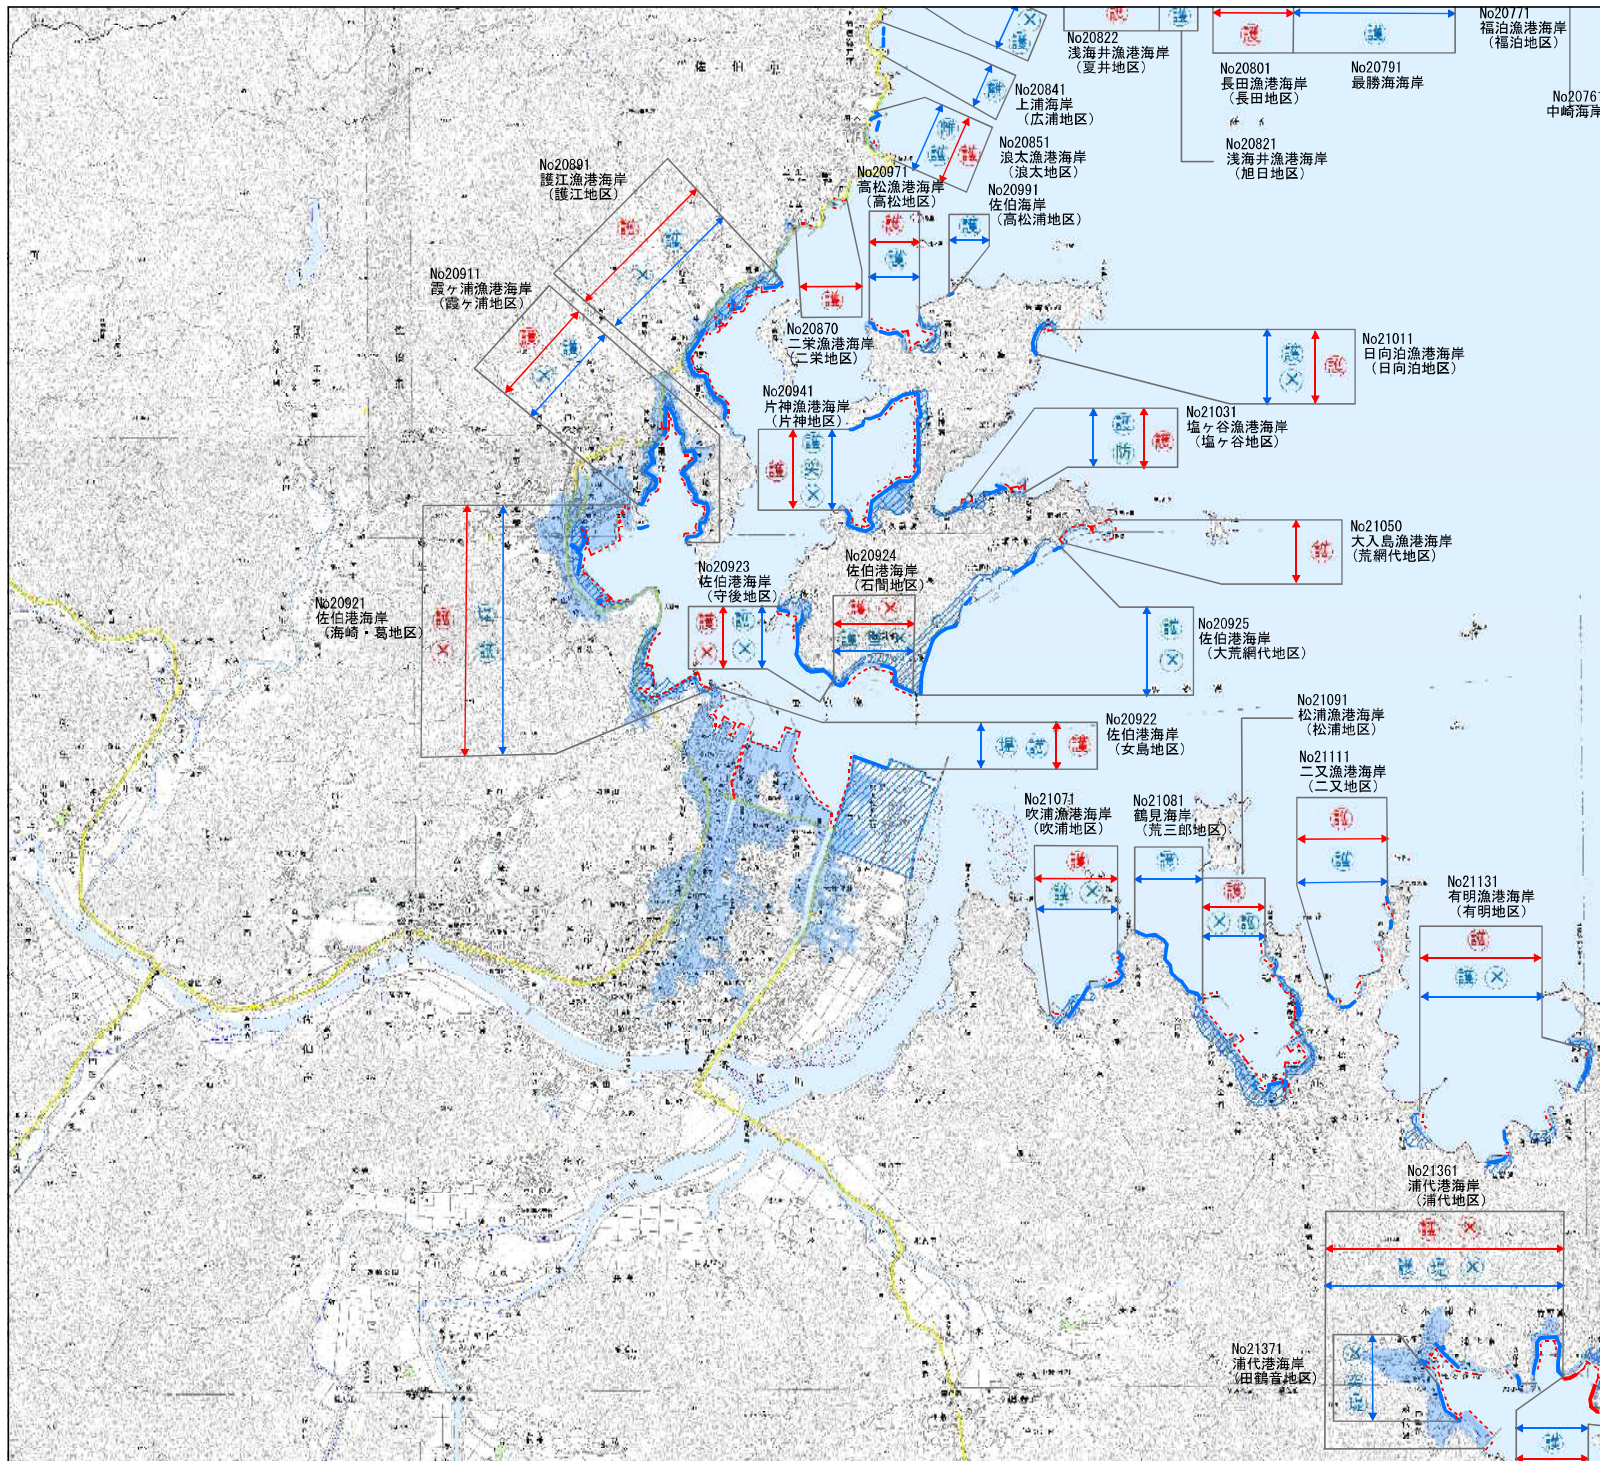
No20771
福泊漁港海岸
（福泊地区）

No20822
浅海井漁港海岸
（夏井地区）

No20801
長田漁港海岸
（長田地区）

No20791
最勝海海岸

No2076
中崎海岸

No20841
上浦海岸
（広浦地区）

No20851
浪太漁港海岸
（浪太地区）

No20821
浅海井漁港海岸
（旭日地区）

No20891
護江漁港海岸
（護江地区）

No20971
高松漁港海岸
（高松地区）

No20991
佐伯海岸
（高松浦地区）

No20911
霞ヶ浦漁港海岸
（霞ヶ浦地区）

No20870
二栄漁港海岸
（二栄地区）

No21011
日向泊漁港海岸
（日向泊地区）

No20941
片神漁港海岸
（片神地区）

No21031
塩ヶ谷漁港海岸
（塩ヶ谷地区）

No21050
大入島漁港海岸
（荒網代地区）

No20923
佐伯港海岸
（守後地区）

No20924
佐伯港海岸
（石間地区）

No20921
佐伯港海岸
（海崎・葛地区）

No20925
佐伯港海岸
（大荒網代地区）

No21091
松浦漁港海岸
（松浦地区）

No20922
佐伯港海岸
（女島地区）

No21111
二又漁港海岸
（二又地区）

No21071
吹浦漁港海岸
（吹浦地区）

No21081
鶴見海岸
（荒三郎地区）

No21131
有明漁港海岸
（有明地区）

No21361
浦代港海岸
（浦代地区）

No21371
浦代港海岸
（田鶴音地区）